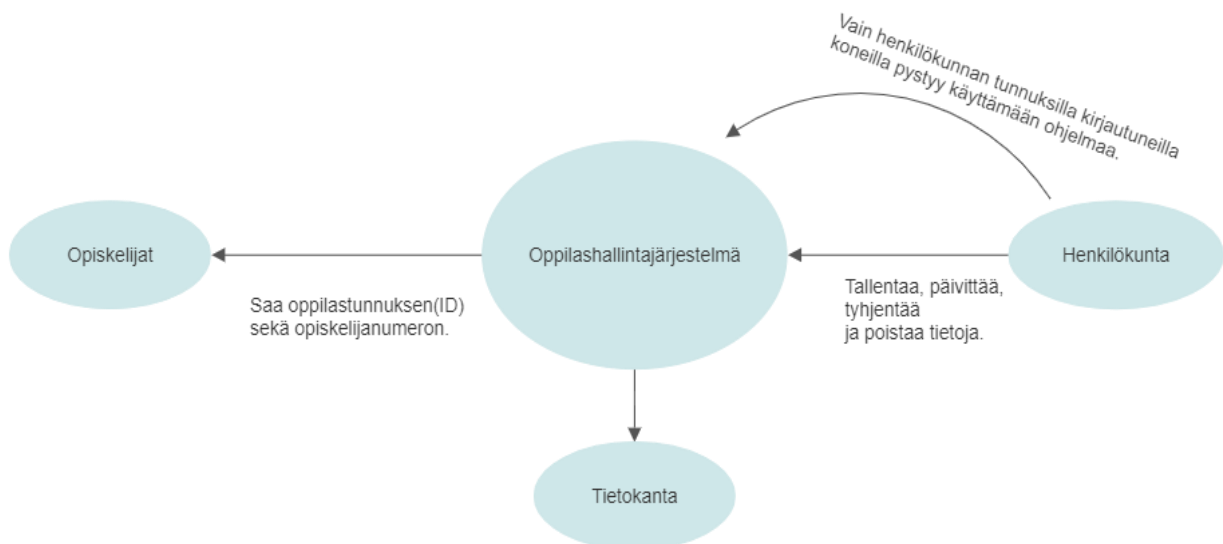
Vain henkilökunnan tunnuksilla kirjautuneilla koneilla pystyy käyttämään ohjelmaa.

Opiskelijat

Oppilashallintajärjestelmä

Henkilökunta

Saa oppilastunnuksen(ID) sekä opiskelijanumeron.

Tallentaa, päivittää, tyhjentää ja poistaa tietoja.

Tietokanta